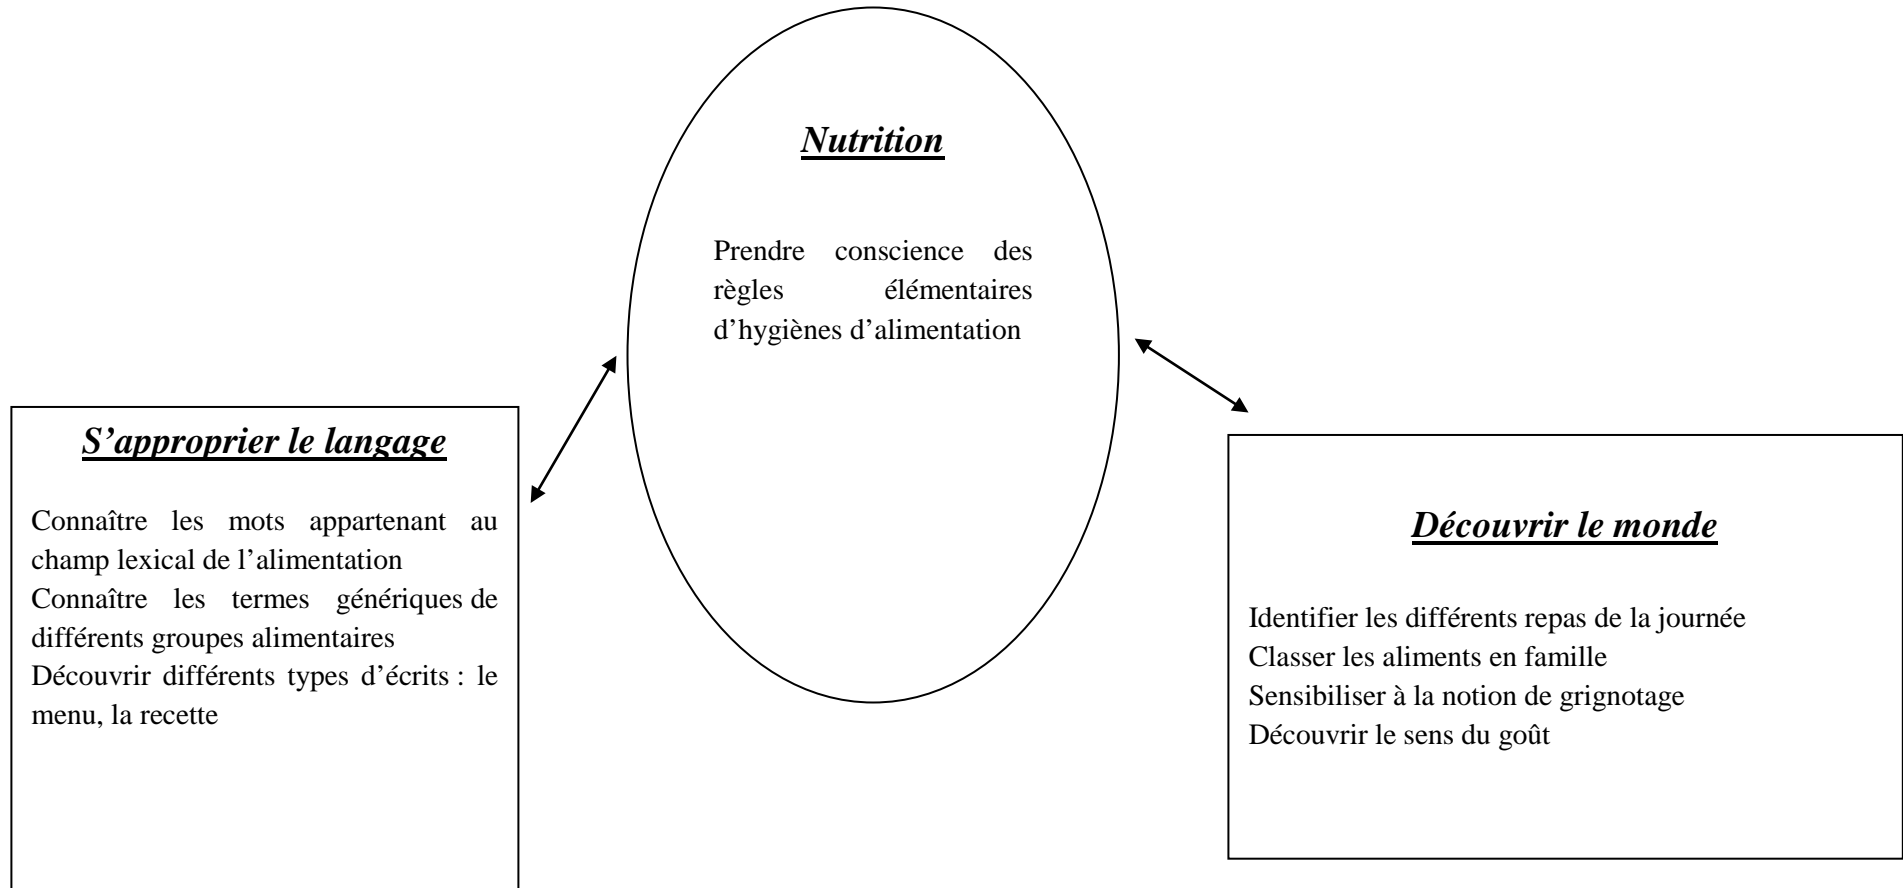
Nutrition

Prendre conscience des règles élémentaires d'hygiènes d'alimentation

S'approprier le langage

Connaître les mots appartenant au champ lexical de l'alimentation
Connaître les termes génériques de différents groupes alimentaires
Découvrir différents types d'écrits : le menu, la recette

Découvrir le monde

Identifier les différents repas de la journée
Classer les aliments en famille
Sensibiliser à la notion de grignotage
Découvrir le sens du goût